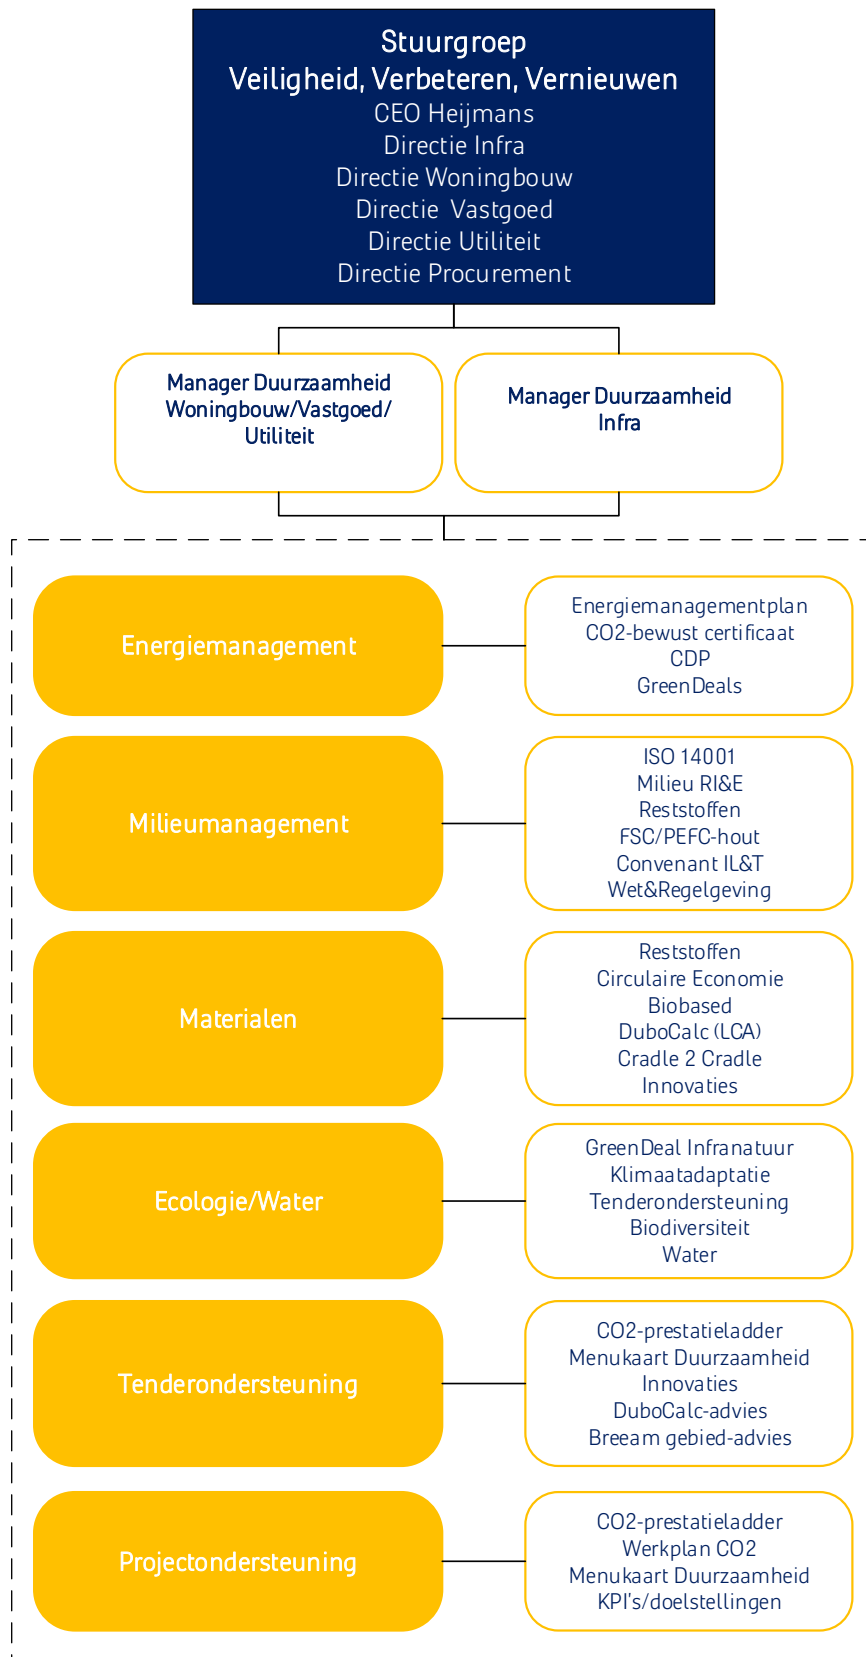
Stuurgroep
Veiligheid, Verbeteren, Vernieuwen
CEO Heijmans
Directie Infra
Directie Woningbouw
Directie Vastgoed
Directie Utiliteit
Directie Procurement

Manager Duurzaamheid Woningbouw/Vastgoed/ Utiliteit

Manager Duurzaamheid Infra

Energiemanagement

Energiemanagementplan
CO2-bewust certificaat
CDP
GreenDeals

Milieumanagement

ISO 14001
Milieu RI&E
Reststoffen
FSC/PEFC-hout
Convenant IL&T
Wet&Regelgeving

Materialen

Reststoffen
Circulaire Economie
Biobased
DuboCalc (LCA)
Cradle 2 Cradle
Innovaties

Ecologie/Water

GreenDeal Infranatuur
Klimaatadaptatie
Tenderondersteuning
Biodiversiteit
Water

Tenderondersteuning

CO2-prestatieladder
Menukaart Duurzaamheid
Innovaties
DuboCalc-advies
Breeam gebied-advies

Projectondersteuning

CO2-prestatieladder
Werkplan CO2
Menukaart Duurzaamheid
KPI's/doelstellingen